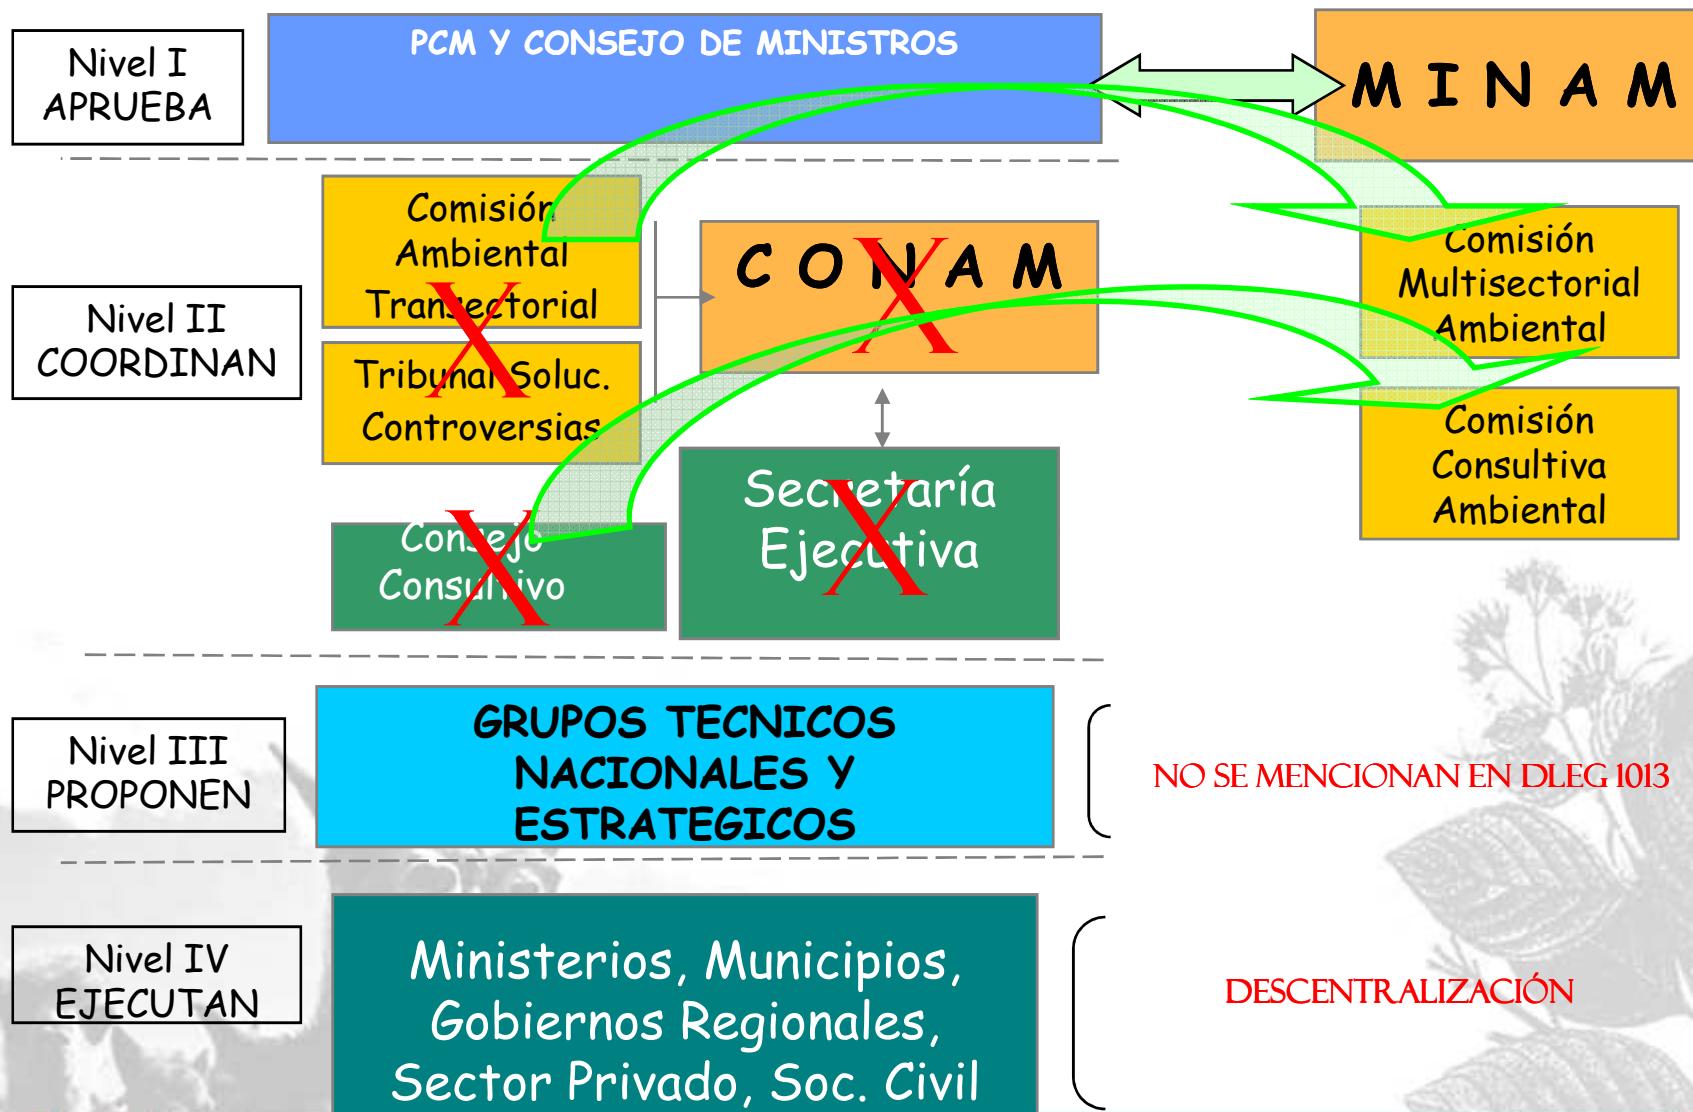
Nivel I
APRUEBA

PCM Y CONSEJO DE MINISTROS

M I N A M

Nivel II
COORDINAN

Comisión
Ambiental
Transectorial

Tribunal Soluc.
Controversias

C O N A M

Comisión
Multisectorial
Ambiental

Comisión
Consultiva
Ambiental

Consejo
Consultivo

Secretaría
Ejecutiva

Nivel III
PROPONEN

GRUPOS TECNICOS
NACIONALES Y
ESTRATEGICOS

NO SE MENCIONAN EN DLEG 1013

Nivel IV
EJECUTAN

Ministerios, Municipios,
Gobiernos Regionales,
Sector Privado, Soc. Civil

DESCENTRALIZACIÓN